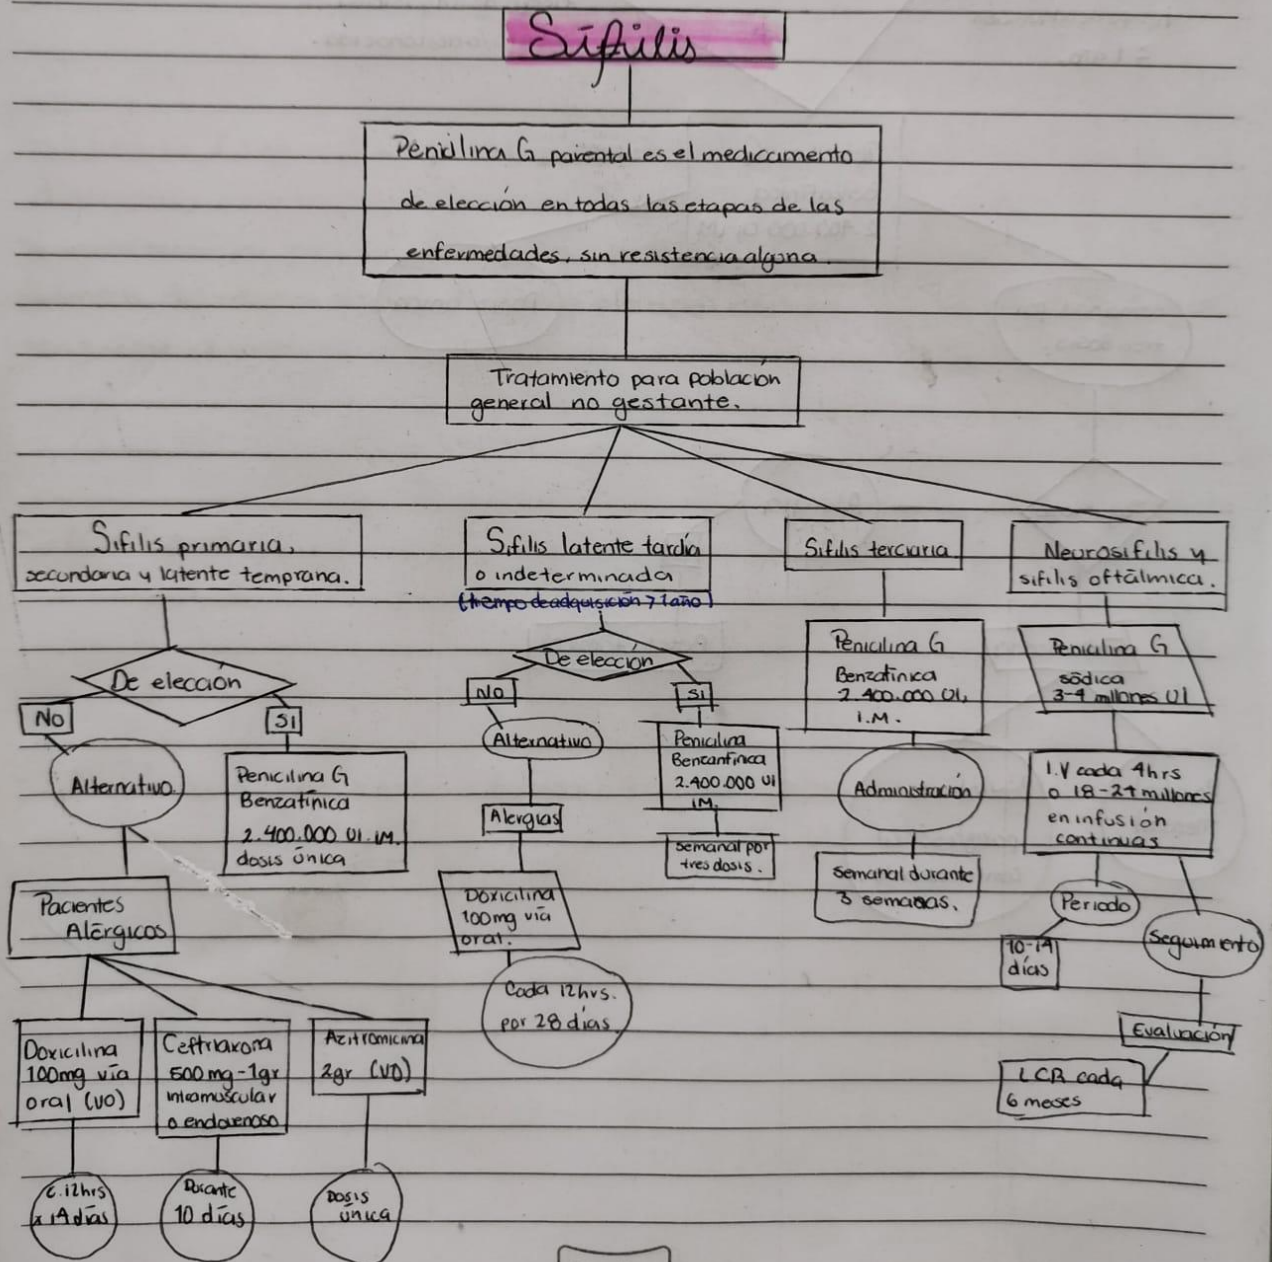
Sífilis

Penicilina G parental es el medicamento de elección en todas las etapas de las enfermedades, sin resistencia alguna.

Tratamiento para población general no gestante.

Sífilis primaria, secundaria y latente temprana.

De elección

No

Si

Alternativo

Penicilina G Benzatínica 2.400.000 UI. IM. dosis única

Pacientes Alérgicos

Doxicilina 100mg vía oral (VO)

C.12hrs x 14 días

Ceftriaxona 500 mg - 1gr intramuscular o endovenoso

Durante 10 días

Azitromicina 2gr (VO)

Dosis única

Sífilis latente tardía o indeterminada (tiempo de adquisición > 1 año)

De elección

No

Si

Alternativo

Alergias

Doxicilina 100mg vía oral.

Cada 12hrs. por 28 días

Penicilina Bencanfínica 2.400.000 UI IM.

Semanal por tres dosis.

Sífilis terciaria

Penicilina G Benzatínica 2.400.000 UI, I.M.

Administración

Semanal durante 3 semanas.

Neurosífilis y sífilis oftálmica.

Penicilina G sódica 3-4 millones UI

I.V cada 4hrs o 18-24 millones en infusión continuas

Periodo

10-14 días

Seguimiento

Evaluación

LCR cada 6 meses